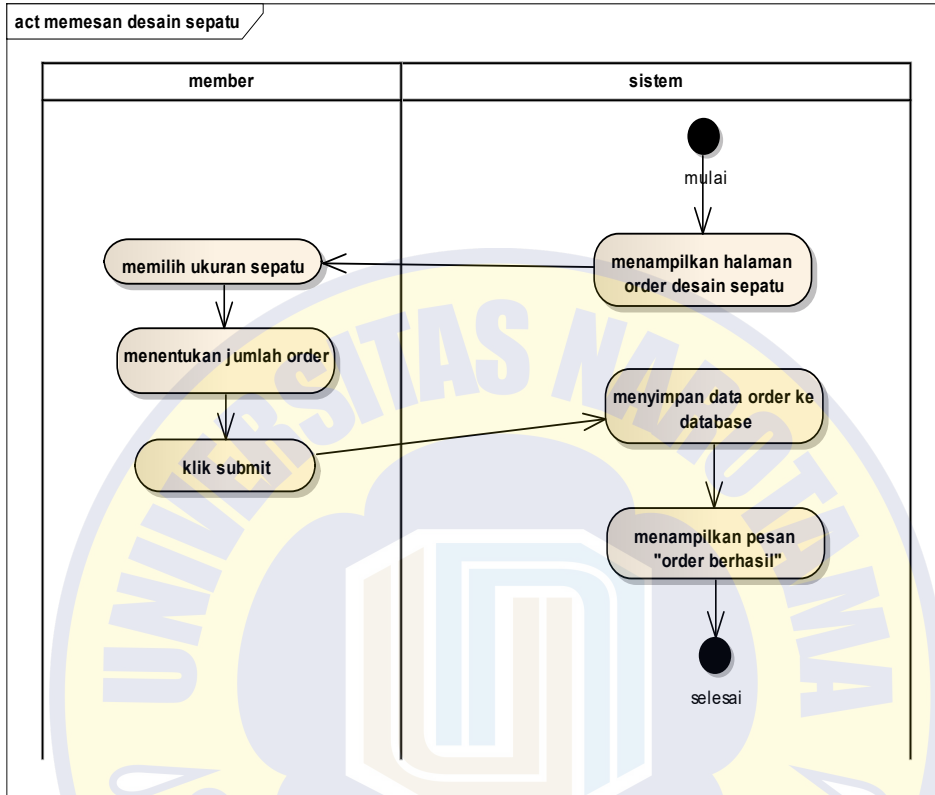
act memesan desain sepatu

member

sistem

mulai

menampilkan halaman order desain sepatu

memilih ukuran sepatu

menentukan jumlah order

menyimpan data order ke database

klik submit

menampilkan pesan "order berhasil"

selesai

UNIVERSITAS NAROTAMA